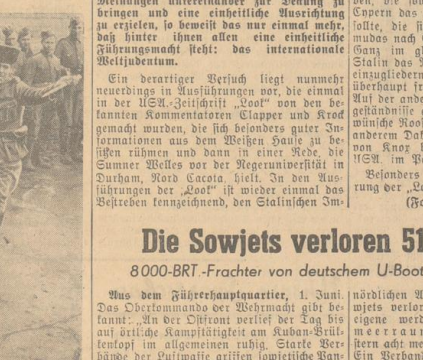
Meinungen untereinander zur Deckung zu bringen und eine einheitliche Ausrichtung zu erzielen, so beweist das nur einmal mehr, daß hinter ihnen allen eine einheitliche Führungsmacht steht: das internationale Weltjudentum.

Ein derartiger Versuch liegt nunmehr neuerdings in Ausführungen vor, die einmal in der USA.-Zeitschrift „Look" von den bekannten Kommentatoren Clapper und Krock gemacht wurden, die sich besonders guter Informationen aus dem Weißen Hause zu berühmen rühmen und dann in einer Rede, die Sumner Welles vor der Negeruniversität in Durham, Nord Carolina, hielt. In den Ausführungen der „Look" ist wieder einmal das Bestreben kennzeichnend, den Stalinschen Im-

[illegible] die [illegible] Opfern das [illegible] sollte, die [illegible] mudas nach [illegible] Ganz im gl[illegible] Stalin das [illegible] einzugliedern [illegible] überhaupt fre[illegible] Auf der ande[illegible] gendinste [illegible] würde Roos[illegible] anderem Daf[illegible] von Knox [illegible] USA. im Pa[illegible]

Besonders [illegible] rung der „Lo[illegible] (Fo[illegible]

Die Sowjets verloren 51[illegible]

8000-BRT.-Frachter von deutschem U-Boot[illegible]

Aus dem Führerhauptquartier, 1. Juni. Das Oberkommando der Wehrmacht gibt bekannt: „An der Ostfront verlief der Tag bis auf örtliche Kampftätigkeit am Kuban-Brückenkopf im allgemeinen ruhig. Starke Verbände der Luftwaffe griffen sowjetische Pan-

nördlichen A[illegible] wjets verlor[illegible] eigene werd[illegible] meerrau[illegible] stern acht me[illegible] Ein Verband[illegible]